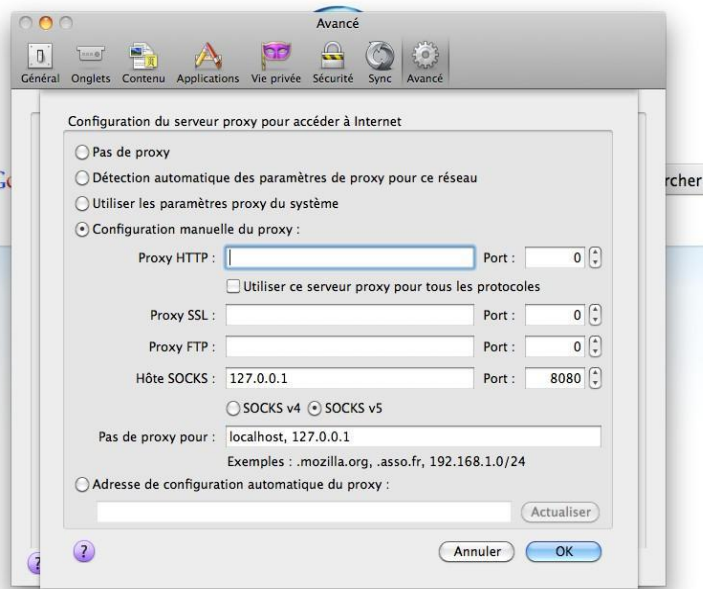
Avancé

Général Onglets Contenu Applications Vie privée Sécurité Sync Avancé

Configuration du serveur proxy pour accéder à Internet

Pas de proxy

Détection automatique des paramètres de proxy pour ce réseau

Utiliser les paramètres proxy du système

Configuration manuelle du proxy :

Proxy HTTP : Port : 0

Utiliser ce serveur proxy pour tous les protocoles

Proxy SSL : Port : 0

Proxy FTP : Port : 0

Hôte SOCKS : 127.0.0.1 Port : 8080

SOCKS v4 SOCKS v5

Pas de proxy pour : localhost, 127.0.0.1

Exemples : .mozilla.org, .asso.fr, 192.168.1.0/24

Adresse de configuration automatique du proxy :

Actualiser

?

Annuler OK

G

rcher